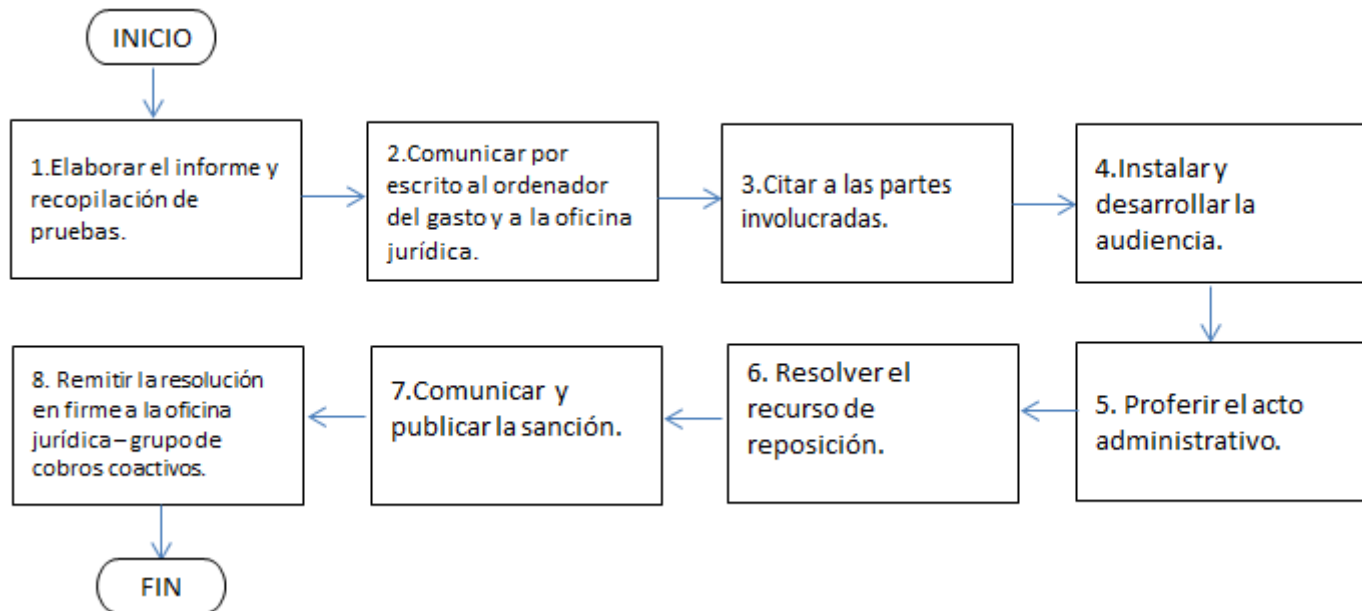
INICIO

1.Elaborar el informe y recopilación de pruebas.

2.Comunicar por escrito al ordenador del gasto y a la oficina jurídica.

3.Citar a las partes involucradas.

4.Instalar y desarrollar la audiencia.

5. Proferir el acto administrativo.

6. Resolver el recurso de reposición.

7.Comunicar y publicar la sanción.

8. Remitir la resolución en firme a la oficina jurídica – grupo de cobros coactivos.

FIN